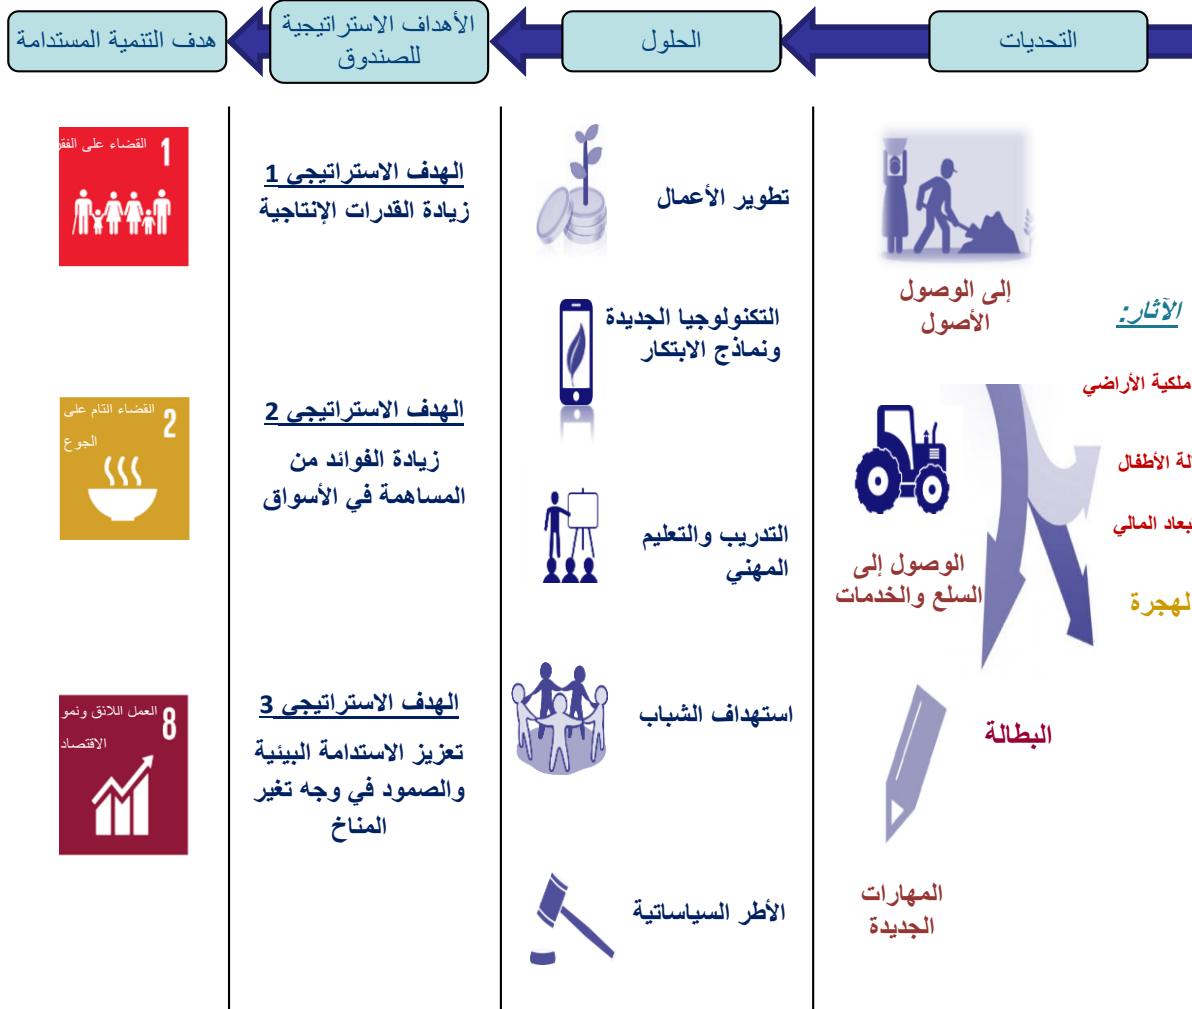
التحديات

الحلول

الأهداف الاستراتيجية للصندوق

هدف التنمية المستدامة

الآثار:

ملكية الأراضي

لة الأطفال

بعاد المالي

لهجرة

إلى الوصول الأصول

الوصول إلى السلع والخدمات

البطالة

المهارات الجديدة

تطوير الأعمال

التكنولوجيا الجديدة ونماذج الابتكار

التدريب والتعليم المهني

استهداف الشباب

الأطر السياساتية

الهدف الاستراتيجى 1
زيادة القدرات الإنتاجية

الهدف الاستراتيجى 2
زيادة الفوائد من المساهمة في الأسواق

الهدف الاستراتيجى 3
تعزيز الاستدامة البيئية والصمود في وجه تغير المناخ

1 القضاء على الفقر

2 القضاء التام على الجوع

8 العمل اللائق ونمو الاقتصاد